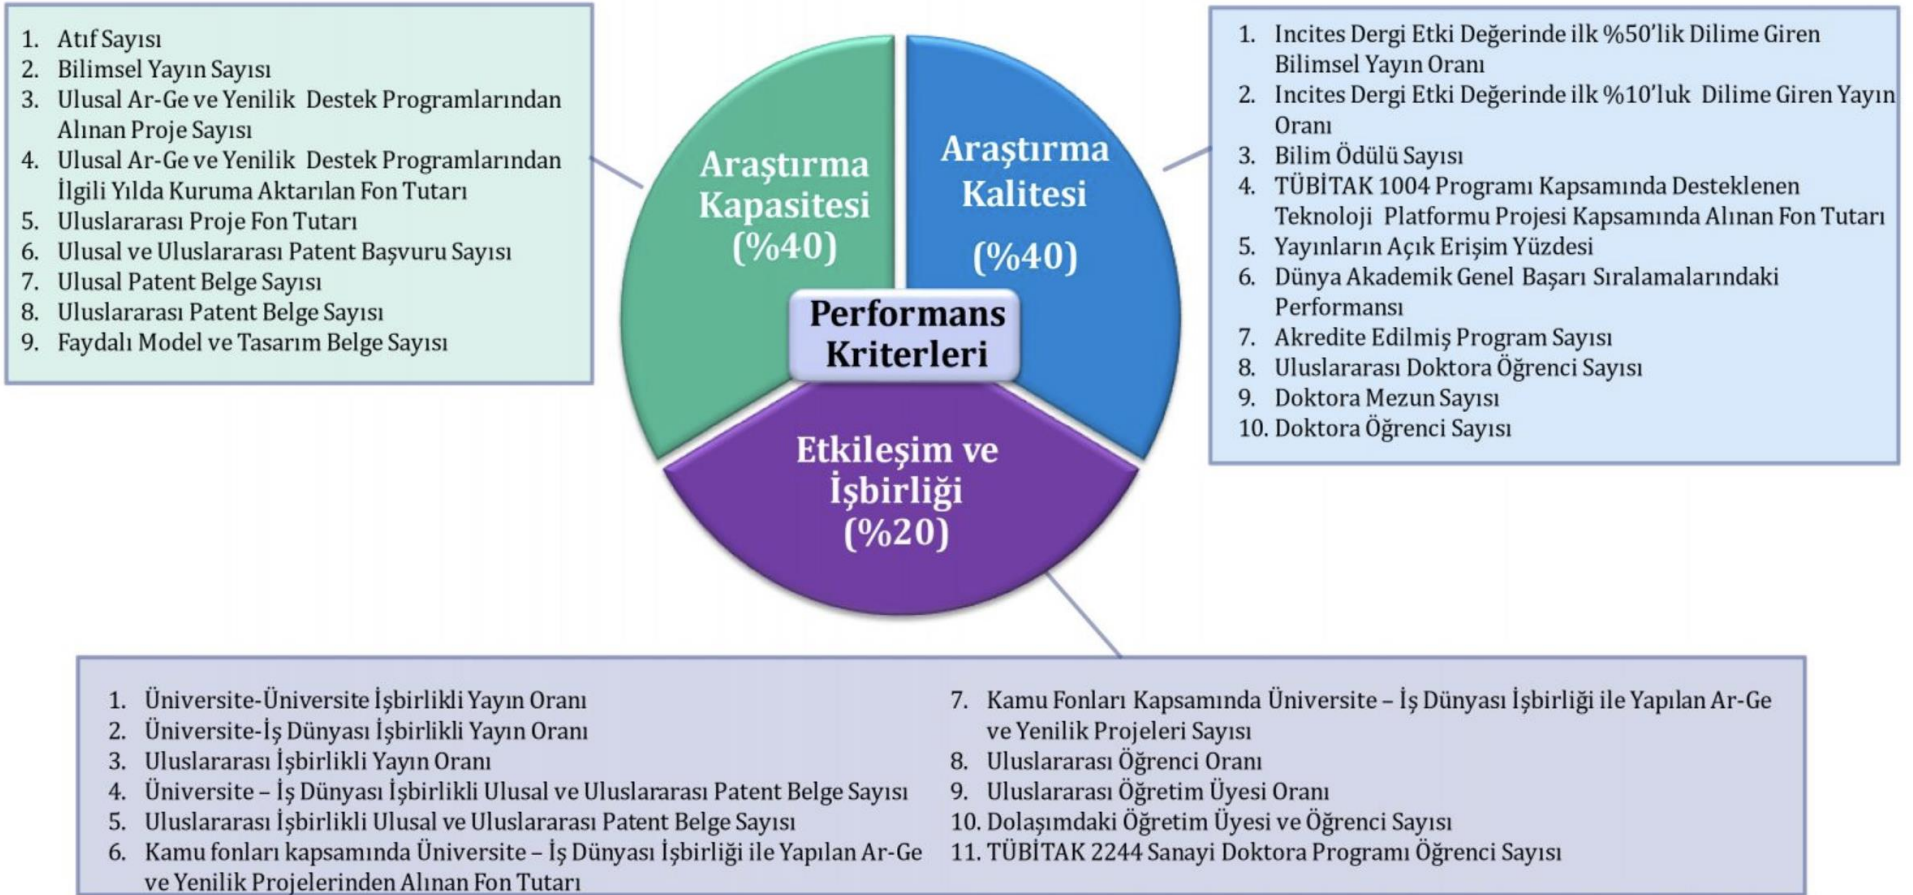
1. Atıf Sayısı
2. Bilimsel Yayın Sayısı
3. Ulusal Ar-Ge ve Yenilik Destek Programlarından Alınan Proje Sayısı
4. Ulusal Ar-Ge ve Yenilik Destek Programlarından İlgili Yılda Kuruma Aktarılan Fon Tutarı
5. Uluslararası Proje Fon Tutarı
6. Ulusal ve Uluslararası Patent Başvuru Sayısı
7. Ulusal Patent Belge Sayısı
8. Uluslararası Patent Belge Sayısı
9. Faydalı Model ve Tasarım Belge Sayısı

Araştırma Kapasitesi (%40)

Araştırma Kalitesi (%40)

Performans Kriterleri

Etkileşim ve İşbirliği (%20)

1. Incites Dergi Etki Değerinde ilk %50'lik Dilime Giren Bilimsel Yayın Oranı
2. Incites Dergi Etki Değerinde ilk %10'luk Dilime Giren Yayın Oranı
3. Bilim Ödülü Sayısı
4. TÜBİTAK 1004 Programı Kapsamında Desteklenen Teknoloji Platformu Projesi Kapsamında Alınan Fon Tutarı
5. Yayınların Açık Erişim Yüzdesi
6. Dünya Akademik Genel Başarı Sıralamalarındaki Performansı
7. Akredite Edilmiş Program Sayısı
8. Uluslararası Doktora Öğrenci Sayısı
9. Doktora Mezun Sayısı
10. Doktora Öğrenci Sayısı

1. Üniversite-Üniversite İşbirlikli Yayın Oranı
2. Üniversite-İş Dünyası İşbirlikli Yayın Oranı
3. Uluslararası İşbirlikli Yayın Oranı
4. Üniversite – İş Dünyası İşbirlikli Ulusal ve Uluslararası Patent Belge Sayısı
5. Uluslararası İşbirlikli Ulusal ve Uluslararası Patent Belge Sayısı
6. Kamu fonları kapsamında Üniversite – İş Dünyası İşbirliği ile Yapılan Ar-Ge ve Yenilik Projelerinden Alınan Fon Tutarı
7. Kamu Fonları Kapsamında Üniversite – İş Dünyası İşbirliği ile Yapılan Ar-Ge ve Yenilik Projeleri Sayısı
8. Uluslararası Öğrenci Oranı
9. Uluslararası Öğretim Üyesi Oranı
10. Dolaşımdaki Öğretim Üyesi ve Öğrenci Sayısı
11. TÜBİTAK 2244 Sanayi Doktora Programı Öğrenci Sayısı